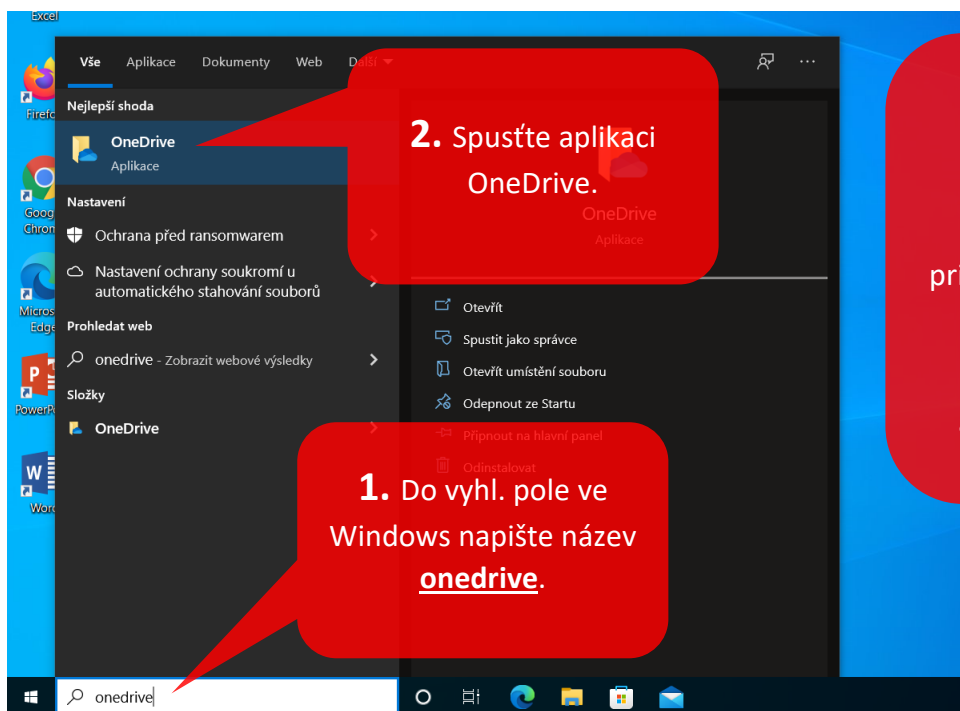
Excel

Firefo

Goog Chron

Micros Edge

PowerPo

Word

Vše Aplikace Dokumenty Web Další

Nejlepší shoda

OneDrive
Aplikace

Nastavení

Ochrana před ransomwarem

Nastavení ochrany soukromí u automatického stahování souborů

Prohledat web

onedrive - Zobrazit webové výsledky

Složky

OneDrive

OneDrive
Aplikace

Otevřít

Spustit jako správce

Otevřít umístění souboru

Odepnout ze Startu

Připnout na hlavní panel

Odinstalovat

**2.** Spusťte aplikaci OneDrive.

**1.** Do vyhl. pole ve Windows napište název **onedrive**.

pri

onedrive